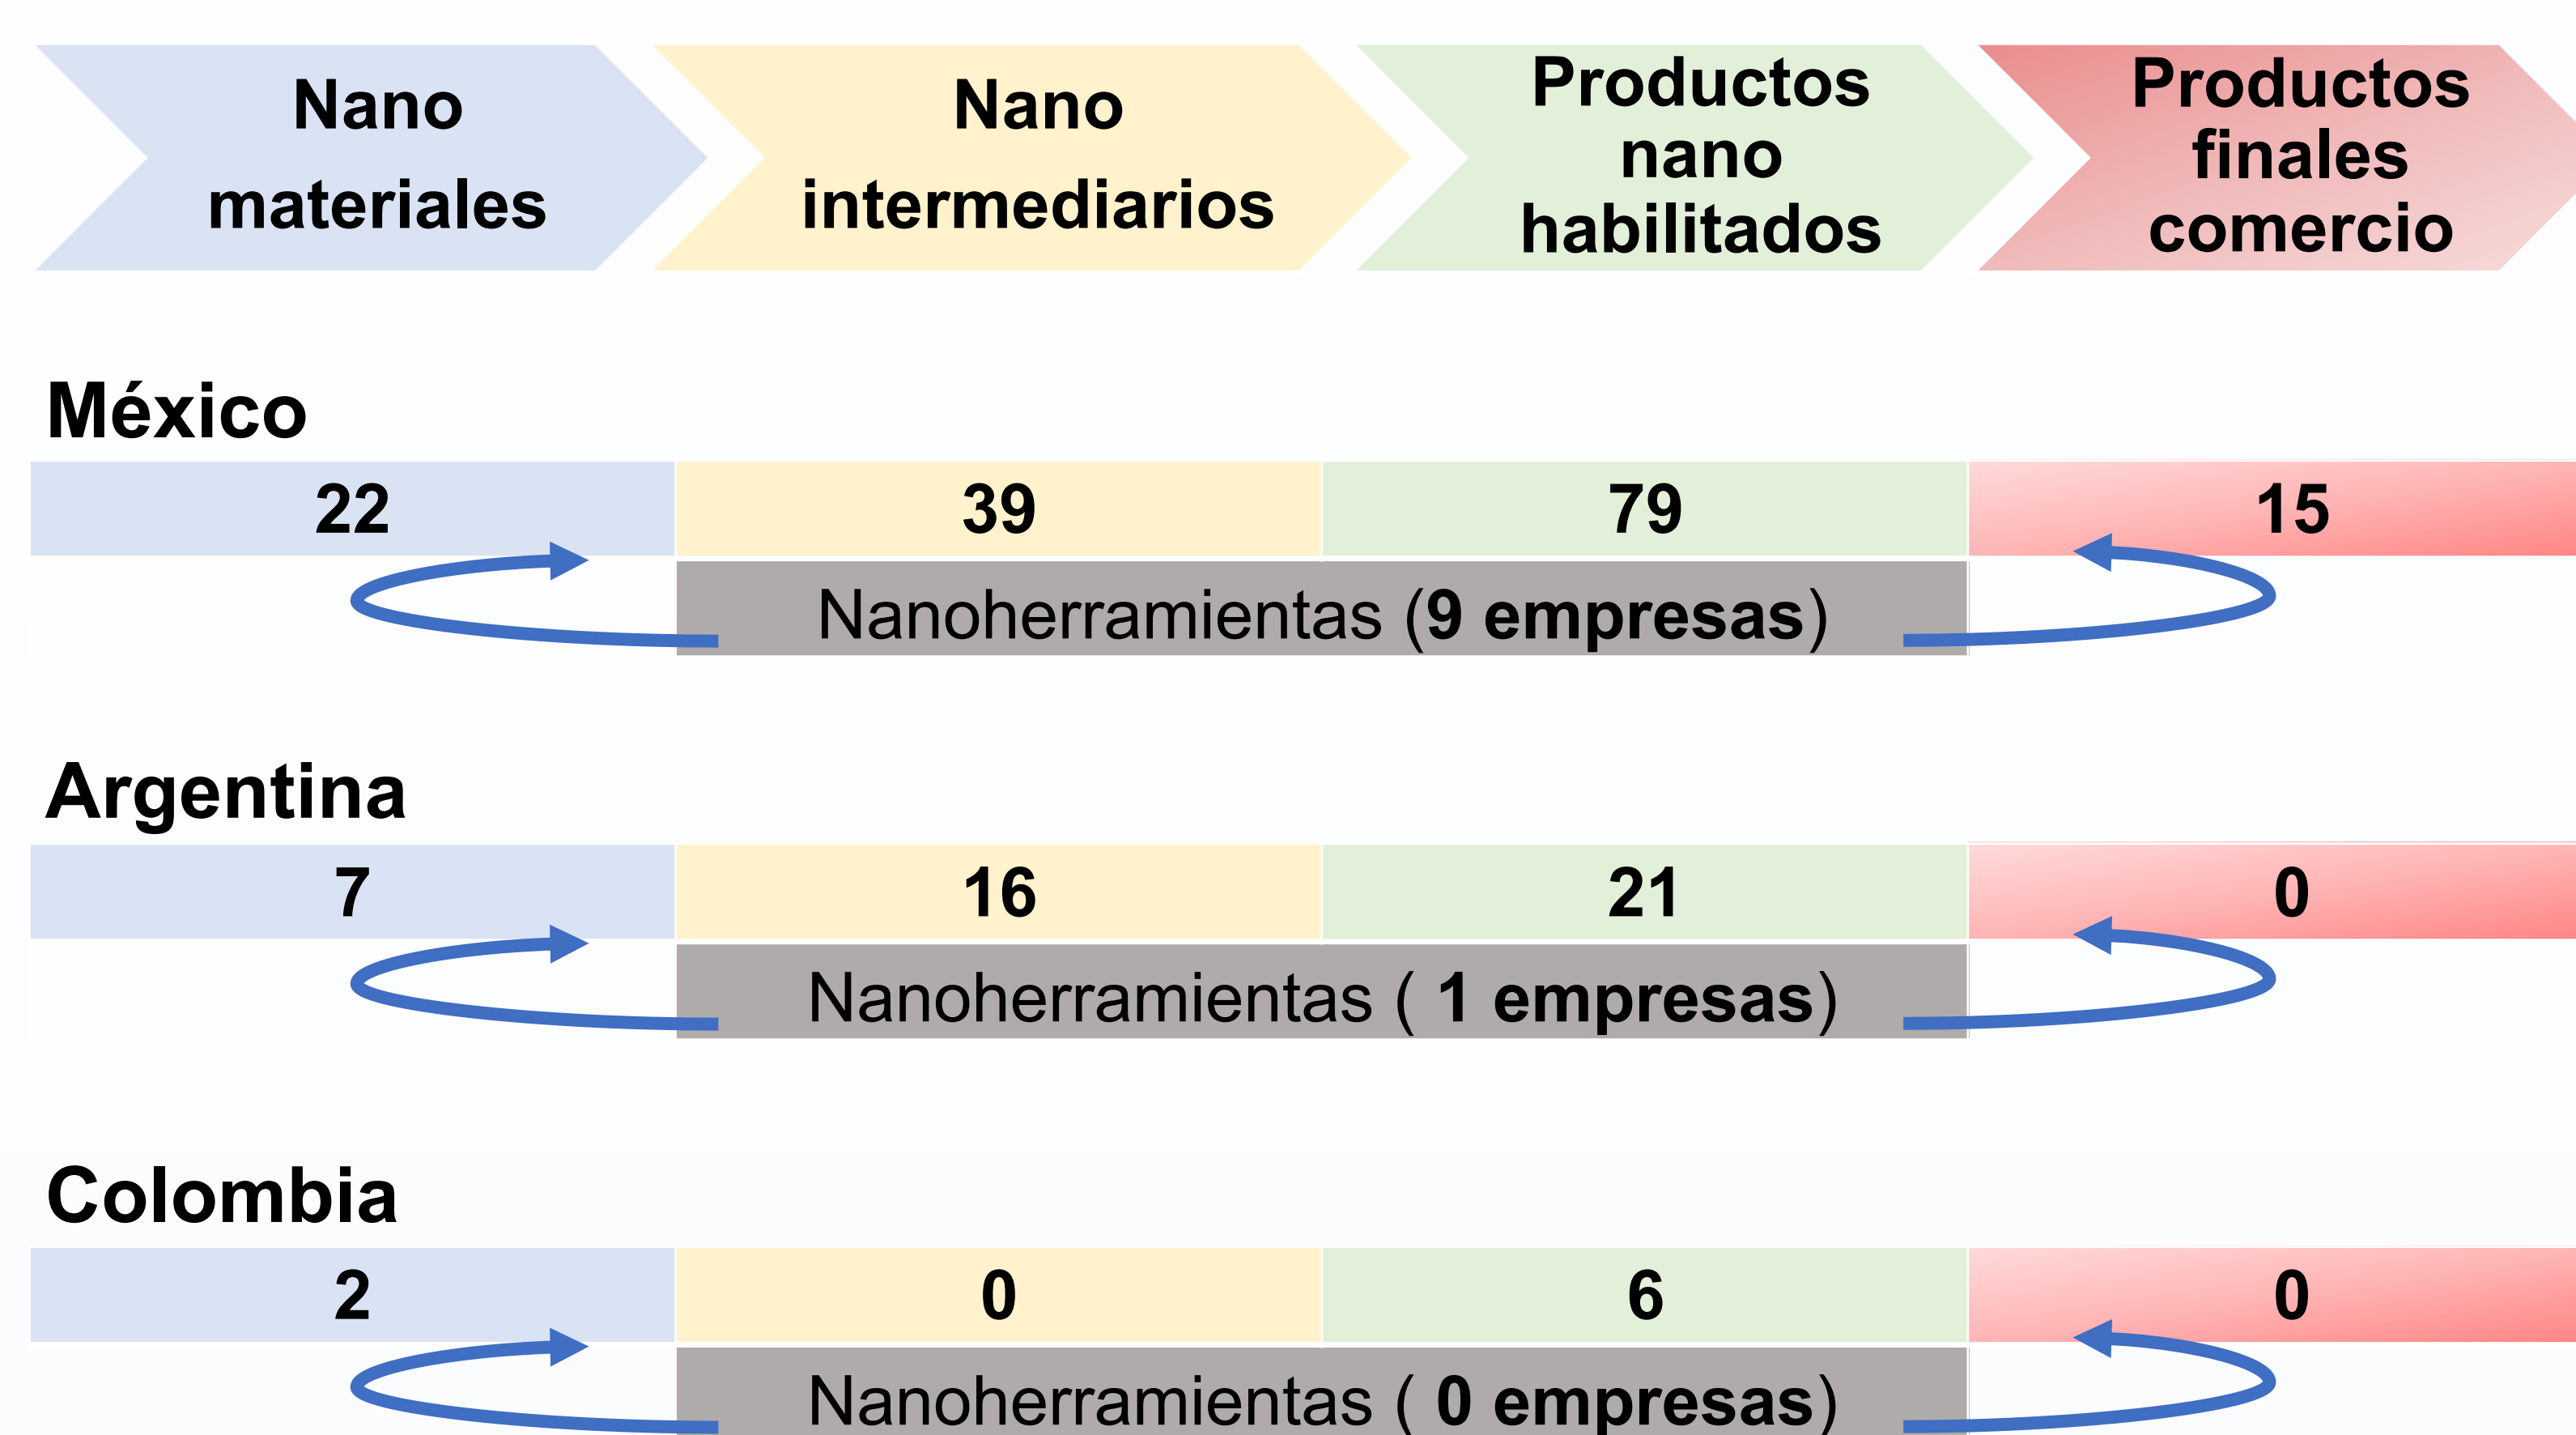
Nano materiales

Nano intermediarios

Productos nano habilitados

Productos finales comercio

México

| 22 | 39 | 79 | 15 |
|---|---|---|---|

Nanoherramientas (9 empresas)

Argentina

| 7 | 16 | 21 | 0 |
|---|---|---|---|

Nanoherramientas ( 1 empresas)

Colombia

| 2 | 0 | 6 | 0 |
|---|---|---|---|

Nanoherramientas ( 0 empresas)